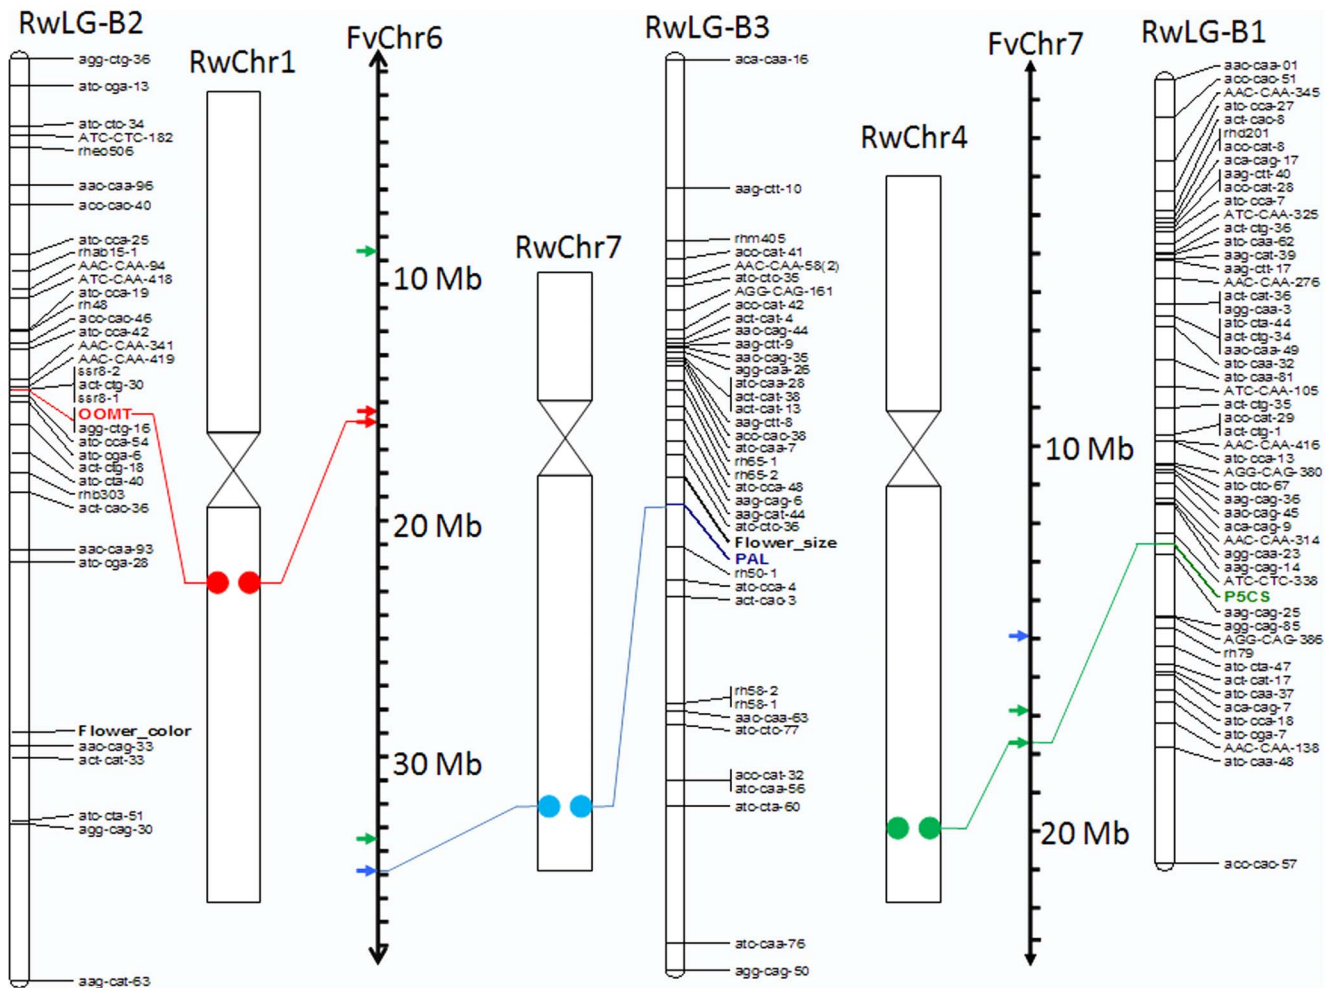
RwLG-B2

agg-ctg-36
atc-cga-13
atc-cto-34
ATC-CTC-182
rheo506
aac-caa-96
acc-cac-40
atc-cca-25
rhab15-1
AAC-CAA-94
ATC-CAA-418
atc-cca-19
rh48
acc-cac-46
atc-cca-42
AAC-CAA-341
AAC-CAA-419
ssr8-2
act-ctg-30
ssr8-1
OOMT
agg-ctg-16
atc-cca-54
atc-cga-6
act-ctg-18
atc-cta-40
rhb303
act-cac-36
aac-caa-93
atc-cga-28
Flower_color
aac-cag-33
act-cat-33
atc-cta-51
agg-cag-30
aag-cat-63

RwChr1

FvChr6

10 Mb
20 Mb
30 Mb

RwChr7

RwLG-B3

aca-caa-16
aag-ctt-10
rhm405
acc-cat-41
AAC-CAA-58(2)
atc-ctc-35
AGG-CAG-161
acc-cat-42
act-cat-4
aac-cag-44
aag-ctt-9
aac-cag-35
agg-caa-26
atc-caa-28
act-cat-38
act-cat-13
aag-ctt-8
acc-cac-38
atc-caa-7
rh65-1
rh65-2
atc-cca-48
aag-cag-6
aag-cat-44
atc-ctc-36
Flower_size
PAL
rh50-1
atc-cca-4
act-cac-3
rh58-2
rh58-1
aac-caa-63
atc-ctc-77
acc-cat-32
atc-caa-56
atc-cta-60
atc-caa-76
agg-cag-50

RwChr4

FvChr7

10 Mb
20 Mb

RwLG-B1

aac-caa-01
acc-cac-51
AAC-CAA-345
atc-cca-27
act-cac-8
rhd201
acc-cat-8
aca-cag-17
aag-ctt-40
acc-cat-28
atc-cca-7
ATC-CAA-325
act-ctg-36
atc-caa-62
aag-cat-39
aag-ctt-17
AAC-CAA-276
act-cat-36
agg-caa-3
atc-cta-44
act-ctg-34
aac-caa-49
atc-caa-32
atc-caa-81
ATC-CAA-105
act-ctg-35
acc-cat-29
act-ctg-1
AAC-CAA-416
atc-cca-13
AGG-CAG-380
atc-ctc-67
aag-cag-36
aac-cag-45
aca-cag-9
AAC-CAA-314
agg-caa-23
aag-cag-14
ATC-CTC-338
P5CS
aag-cag-25
agg-cag-85
AGG-CAG-386
rh79
atc-cta-47
act-cat-17
atc-caa-37
aca-cag-7
atc-cca-18
atc-cga-7
AAC-CAA-138
atc-caa-48
acc-cac-57